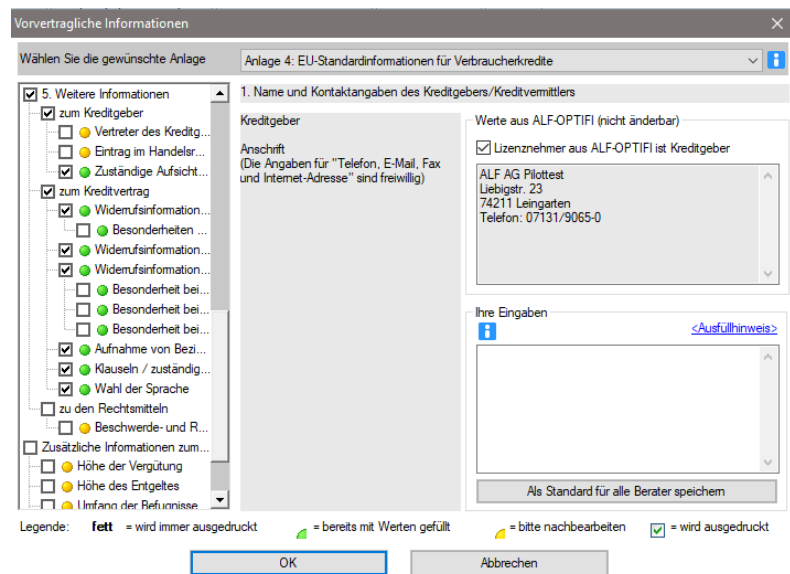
Vorvertragliche Informationen

Wählen Sie die gewünschte Anlage

Anlage 4: EU-Standardinformationen für Verbraucherkredite

5. Weitere Informationen
zum Kreditgeber
Vertreter des Kreditg...
Eintrag im Handelsr...
Zuständige Aufsicht...
zum Kreditvertrag
Widerrufsinformation...
Besonderheiten ...
Widerrufsinformation...
Widerrufsinformation...
Besonderheit bei...
Besonderheit bei...
Besonderheit bei...
Aufnahme von Bezi...
Klauseln / zuständig...
Wahl der Sprache
zu den Rechtsmitteln
Beschwerde- und R...
Zusätzliche Informationen zum...
Höhe der Vergütung
Höhe des Entgeltes
Umfang der Befugnisse

1. Name und Kontaktangaben des Kreditgebers/Kreditvermittlers

Kreditgeber

Anschrift
(Die Angaben für "Telefon, E-Mail, Fax und Internet-Adresse" sind freiwillig)

Werte aus ALF-OPTIFI (nicht änderbar)

Lizenznehmer aus ALF-OPTIFI ist Kreditgeber

ALF AG Pilottest
Liebigstr. 23
74211 Leingarten
Telefon: 07131/9065-0

Ihre Eingaben

<Ausfüllhinweis>

Als Standard für alle Berater speichern

Legende: fett = wird immer ausgedruckt = bereits mit Werten gefüllt = bitte nachbearbeiten = wird ausgedruckt

OK

Abbrechen